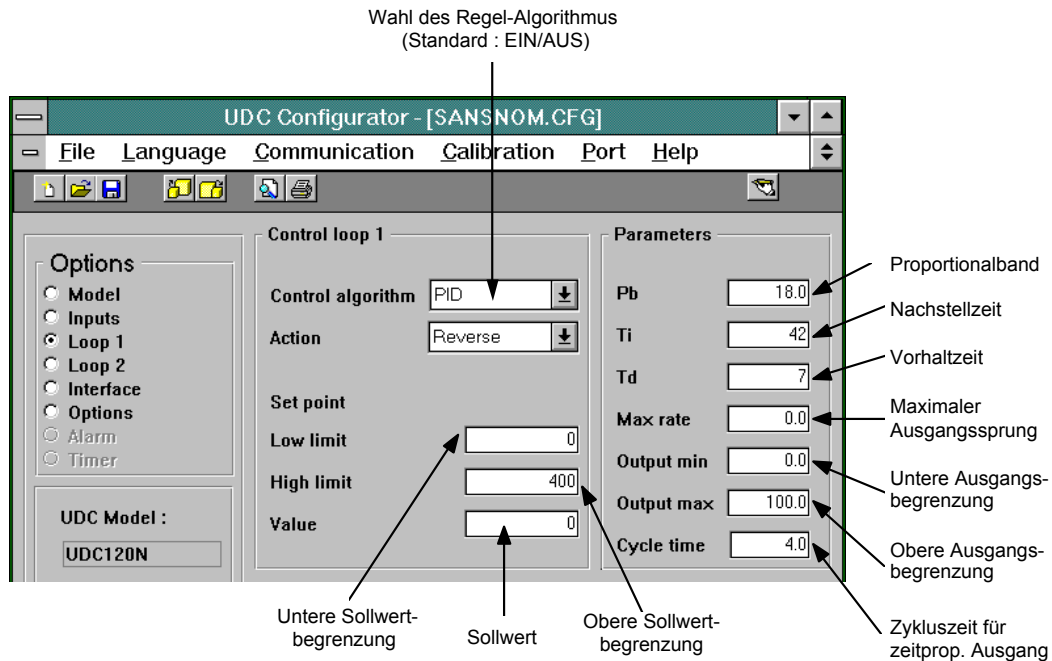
Wahl des Regel-Algorithmus
(Standard : EIN/AUS)

UDC Configurator - [SANSNOM.CFG]

File Language Communication Calibration Port Help

Options
Model
Inputs
Loop 1
Loop 2
Interface
Options
Alarm
Timer

UDC Model :
UDC120N

Control loop 1
Control algorithm PID
Action Reverse
Set point
Low limit 0
High limit 400
Value 0

Parameters
Pb 18.0
Ti 42
Td 7
Max rate 0.0
Output min 0.0
Output max 100.0
Cycle time 4.0

Proportionalband
Nachstellzeit
Vorhaltzeit
Maximaler Ausgangssprung
Untere Ausgangsbegrenzung
Obere Ausgangsbegrenzung
Zykluszeit für zeitprop. Ausgang

Untere Sollwertbegrenzung
Sollwert
Obere Sollwertbegrenzung